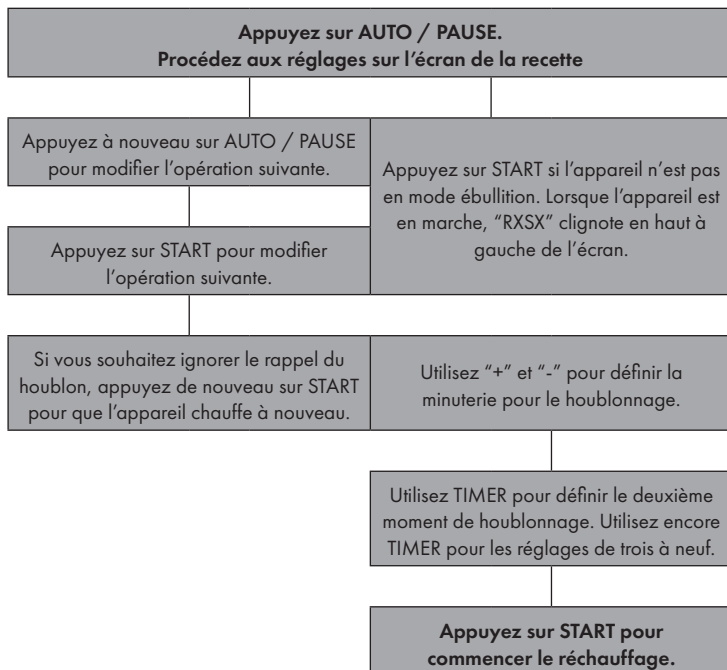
Appuyez sur AUTO / PAUSE.
Procédez aux réglages sur l'écran de la recette

Appuyez à nouveau sur AUTO / PAUSE pour modifier l'opération suivante.

Appuyez sur START pour modifier l'opération suivante.

Appuyez sur START si l'appareil n'est pas en mode ébullition. Lorsque l'appareil est en marche, "RXSX" clignote en haut à gauche de l'écran.

Si vous souhaitez ignorer le rappel du houblon, appuyez de nouveau sur START pour que l'appareil chauffe à nouveau.

Utilisez "+" et "-" pour définir la minuterie pour le houblonnage.

Utilisez TIMER pour définir le deuxième moment de houblonnage. Utilisez encore TIMER pour les réglages de trois à neuf.

Appuyez sur START pour commencer le réchauffage.